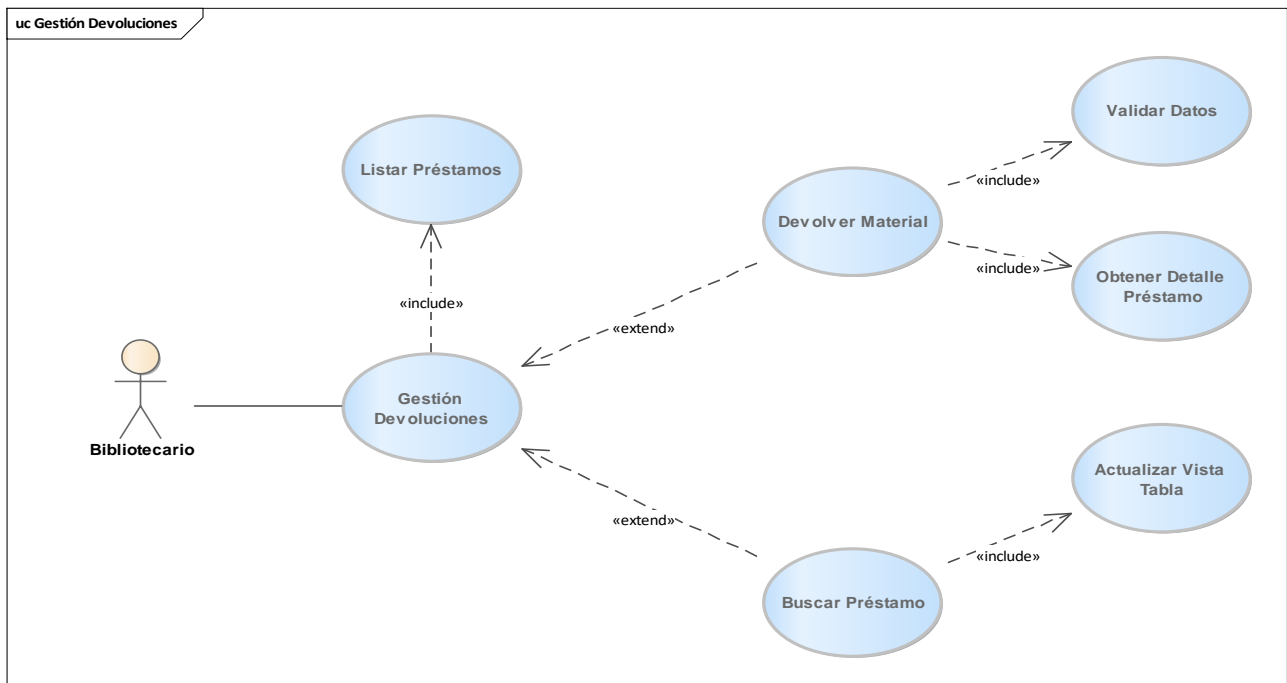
uc Gestión Devoluciones

Listar Préstamos

«include»

Bibliotecario

Gestión Devoluciones

«extend»

Devolver Material

«include»

Validar Datos

«include»

Obtener Detalle Préstamo

«extend»

Buscar Préstamo

«include»

Actualizar Vista Tabla